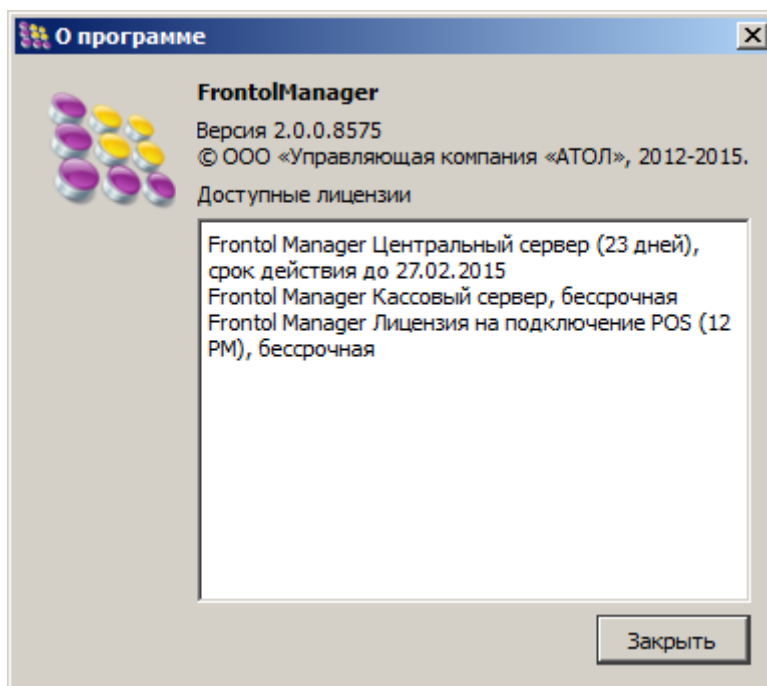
О программе

X

FrontolManager

Версия 2.0.0.8575
© ООО «Управляющая компания «АТОЛ», 2012-2015.

Доступные лицензии

Frontol Manager Центральный сервер (23 дней), срок действия до 27.02.2015
Frontol Manager Кассовый сервер, бессрочная
Frontol Manager Лицензия на подключение POS (12 РМ), бессрочная

Закрыть